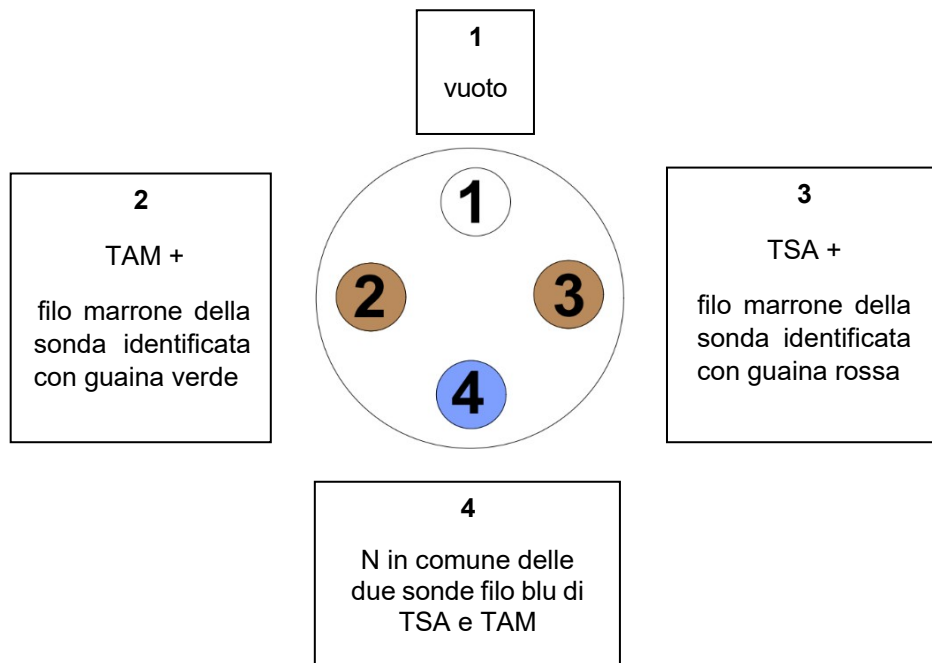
1

vuoto

2

TAM +

filo marrone della sonda identificata con guaina verde

1

2

3

4

3

TSA +

filo marrone della sonda identificata con guaina rossa

4

N in comune delle due sonde filo blu di TSA e TAM